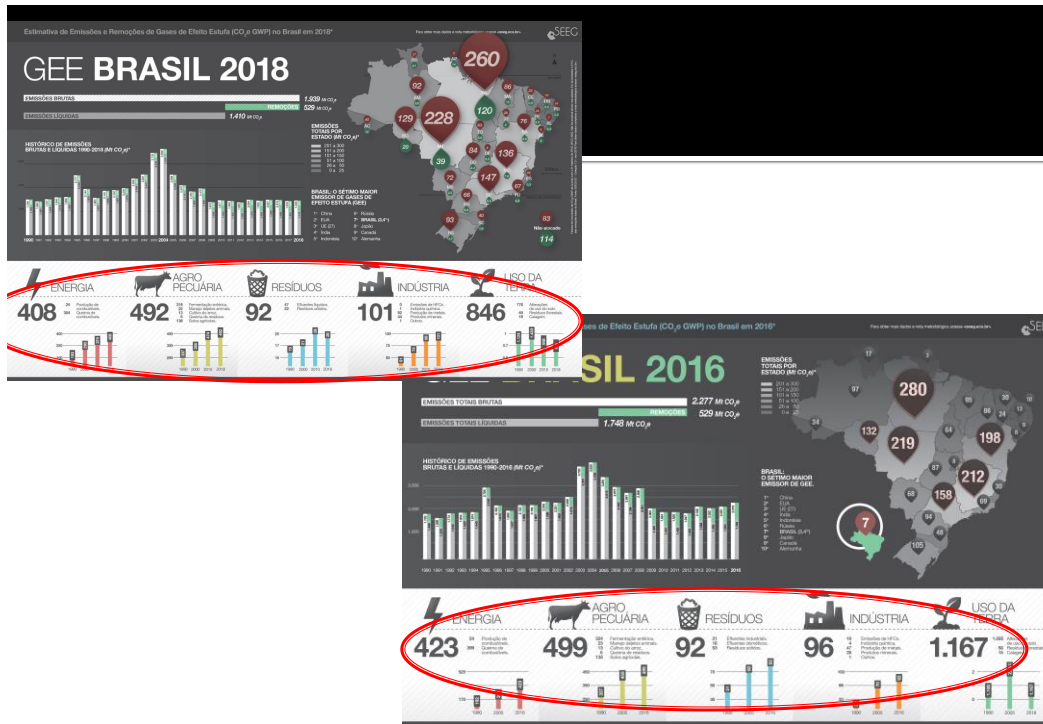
Estimativa de Emissões e Remoções de Gases de Efeito Estufa ($CO_2e$ GWP) no Brasil em 2018*

SEEG

GEE BRASIL 2018

EMISSÕES BRUTAS 1.939 Mt $CO_2e$
REMOÇÕES 529 Mt $CO_2e$
EMISSÕES LÍQUIDAS 1.410 Mt $CO_2e$

HISTÓRICO DE EMISSÕES BRUTAS E LÍQUIDAS 1990-2018 (Mt $CO_2e$)*

1990 2004 2018

EMISSÕES TOTAIS POR ESTADO (Mt $CO_2e$)

BRASIL: O SÉTIMO MAIOR EMISSOR DE GASES DE EFEITO ESTUFA (GEE)

1° China
2° EUA
3° UE (27)
4° Índia
5° Indonésia
6° Rússia
7° BRASIL
8° Japão
9° Canadá
10° Alemanha

260 92 129 228 120 39 84 136 147 72 93 83 114

Não alocado

ENERGIA 408
AGROPECUÁRIA 492
RESÍDUOS 92
INDÚSTRIA 101
USO DA TERRA 846

1990 2000 2010 2018

Estimativa de Emissões e Remoções de Gases de Efeito Estufa ($CO_2e$ GWP) no Brasil em 2016*

SEEG

GEE BRASIL 2016

EMISSÕES TOTAIS BRUTAS 2.277 Mt $CO_2e$
REMOÇÕES 529 Mt $CO_2e$
EMISSÕES TOTAIS LÍQUIDAS 1.748 Mt $CO_2e$

HISTÓRICO DE EMISSÕES BRUTAS E LÍQUIDAS 1990-2016 (Mt $CO_2e$)*

1990 1991 1992 1993 1994 1995 1996 1997 1998 1999 2000 2001 2002 2003 2004 2005 2006 2007 2008 2009 2010 2011 2012 2013 2014 2015 2016

EMISSÕES TOTAIS POR ESTADO (Mt $CO_2e$)*

BRASIL: O SÉTIMO MAIOR EMISSOR DE GEE.

1° China
2° EUA
3° UE (27)
4° Índia
5° Indonésia
6° Rússia
7° BRASIL
8° Japão
9° Canadá
10° Alemanha

280 219 132 198 212 158 97 7

ENERGIA 423 Produção de combustíveis. Queima de combustíveis.
AGROPECUÁRIA 499 Fermentação entérica. Manejo dejetos animais. Cultivo do arroz. Queima de resíduos. Solos agrícolas.
RESÍDUOS 92 Efluentes industriais. Efluentes domésticos. Resíduos sólidos.
INDÚSTRIA 96 Emissões de HFCs. Indústria química. Produção de metais. Produtos minerais. Outros.
USO DA TERRA 1.167

1990 2000 2016